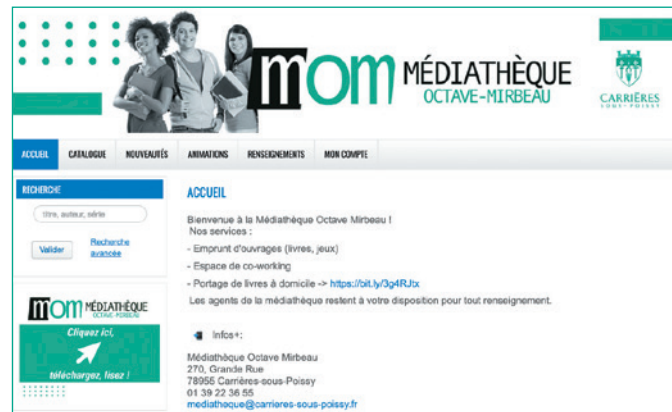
mom MÉDIATHÈQUE OCTAVE-MIRBEAU

CARRIÈRES SOUS-POISSY

ACCUEIL CATALOGUE NOUVEAUTÉS ANIMATIONS RENSEIGNEMENTS MON COMPTE

RECHERCHE

titre, auteur, série

Valider

Recherche avancée

mom MÉDIATHÈQUE OCTAVE-MIRBEAU

Cliquez ici, téléchargez, lisez !

ACCUEIL

Bienvenue à la Médiathèque Octave Mirbeau !
Nos services :
- Emprunt d'ouvrages (livres, jeux)
- Espace de co-working
- Portage de livres à domicile -> https://bit.ly/3g4RJtx
Les agents de la médiathèque restent à votre disposition pour tout renseignement.

Infos+:

Médiathèque Octave Mirbeau
270, Grande Rue
78955 Carrières-sous-Poissy
01 39 22 36 55
mediatheque@carrieres-sous-poissy.fr